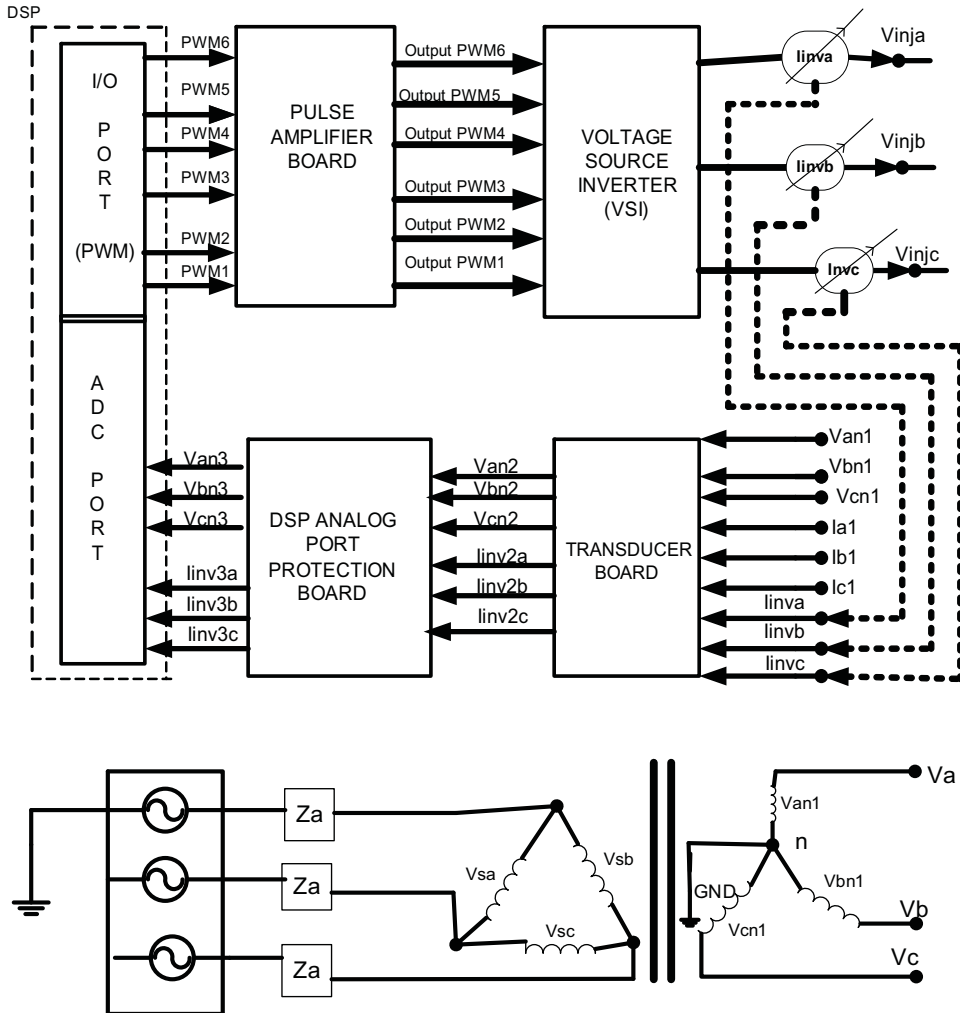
DSP

I/O
PORT
(PWM)

PWM6
PWM5
PWM4
PWM3
PWM2
PWM1

PULSE AMPLIFIER BOARD

Output PWM6
Output PWM5
Output PWM4
Output PWM3
Output PWM2
Output PWM1

VOLTAGE SOURCE INVERTER (VSI)

Iinva
Vinja
Iinvb
Vinjb
Invc
Vinjc

ADC PORT

Van3
Vbn3
Vcn3
Iinv3a
Iinv3b
Iinv3c

DSP ANALOG PORT PROTECTION BOARD

Van2
Vbn2
Vcn2
Iinv2a
Iinv2b
Iinv2c

TRANSDUCER BOARD

Van1
Vbn1
Vcn1
Ia1
Ib1
Ic1
Iinva
Iinvb
Iinvc

Za
Za
Za
Vsa
Vsb
Vsc
Van1
n
Va
GND
Vbn1
Vb
Vcn1
Vc